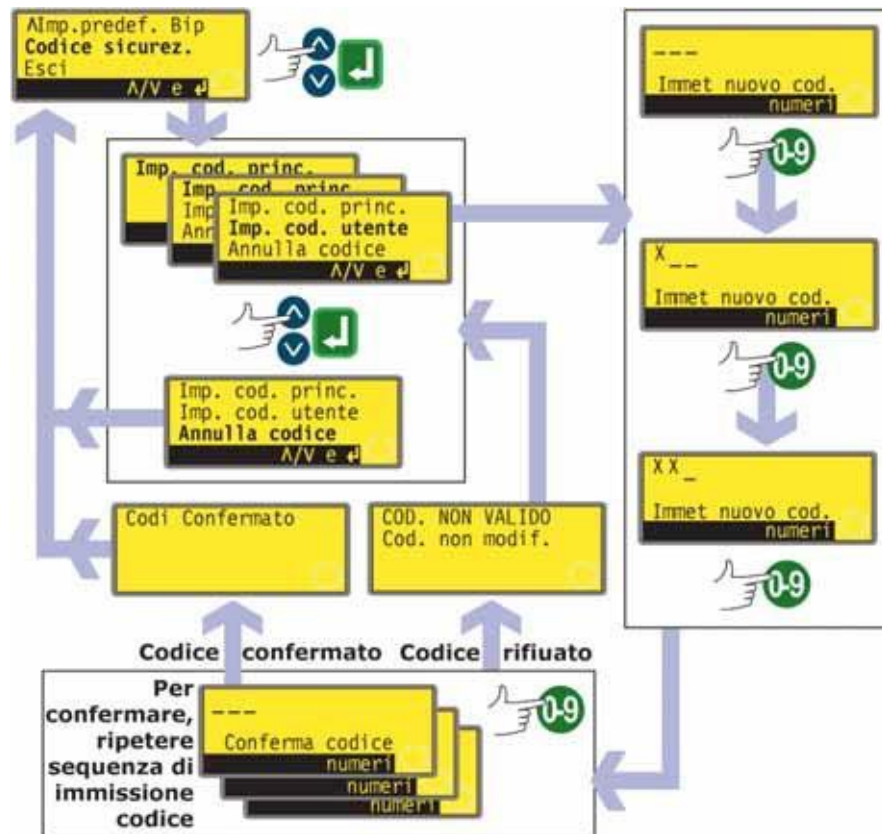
AImp.predef. Bip
Codice sicurez.
Esci
Λ/V e ↵

Imp. cod. princ.
Imp. cod. princ.
Imp
Annu
Imp. cod. princ.
Imp. cod. utente
Annulla codice
Λ/V e ↵

Imp. cod. princ.
Imp. cod. utente
Annulla codice
Λ/V e ↵

---
Immet nuovo cod.
numeri

0-9

X_ _
Immet nuovo cod.
numeri

0-9

X X_
Immet nuovo cod.
numeri

0-9

Codi Confermato

COD. NON VALIDO
Cod. non modif.

Codice confermato Codice rifiuato

Per confermare, ripetere sequenza di immissione codice

---
Conferma codice
numeri
numeri
numeri

0-9